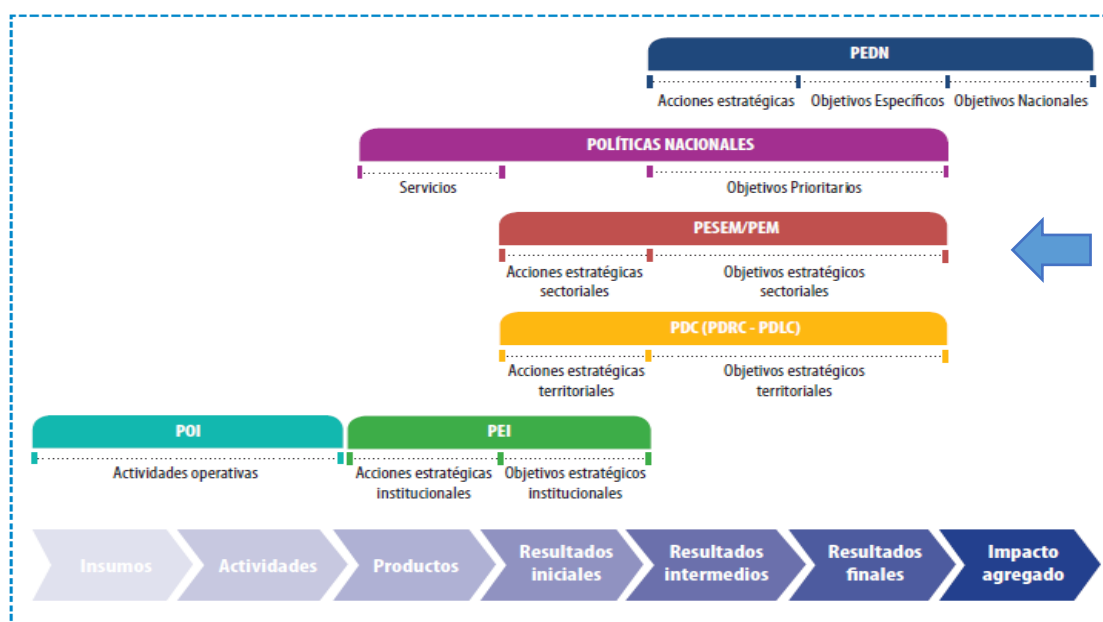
PEDN

Acciones estratégicas

Objetivos Específicos

Objetivos Nacionales

POLÍTICAS NACIONALES

Servicios

Objetivos Prioritarios

PESEM/PEM

Acciones estratégicas sectoriales

Objetivos estratégicos sectoriales

PDC (PDRC - PDLC)

Acciones estratégicas territoriales

Objetivos estratégicos territoriales

POI

Actividades operativas

PEI

Acciones estratégicas institucionales

Objetivos estratégicos institucionales

Insumos

Actividades

Productos

Resultados iniciales

Resultados intermedios

Resultados finales

Impacto agregado